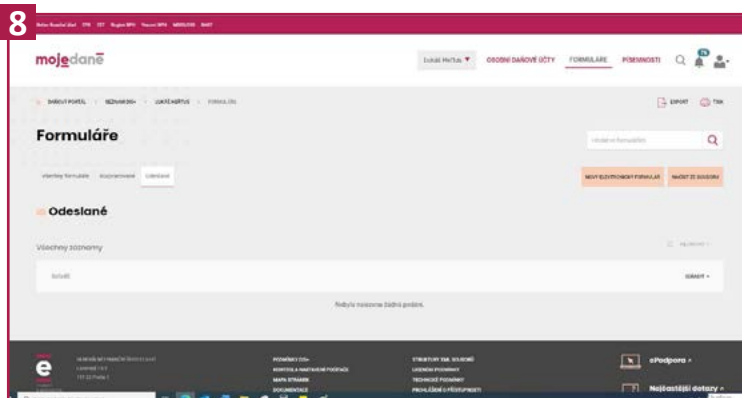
8

Nebo Rozšířit lišt ITS IST Region BPA Názory BPA MDDS/IOS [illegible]

mojedaně

Daňové Portálu ▼ OSOBNÍ DAŇOVÉ ÚČTY FORMULÁŘE PÍSEMNOSTI

DAŇOVÝ PORTÁL › SEZNAM EPO › DAŇOVÉ PORTÁLU › FORMULÁŘE

EXPORT TISK

Formuláře

Hledat ve formulářích

Všechny formuláře Rozpracované Odeslané

NOVÝ ELEKTRONICKÝ FORMULÁŘ NAČÍST ZE SOUBORU

Odeslané

Všechny záznamy

Řadit

Nebyla nalezena žádná podání.

ePodpora

Nejčastější dotazy